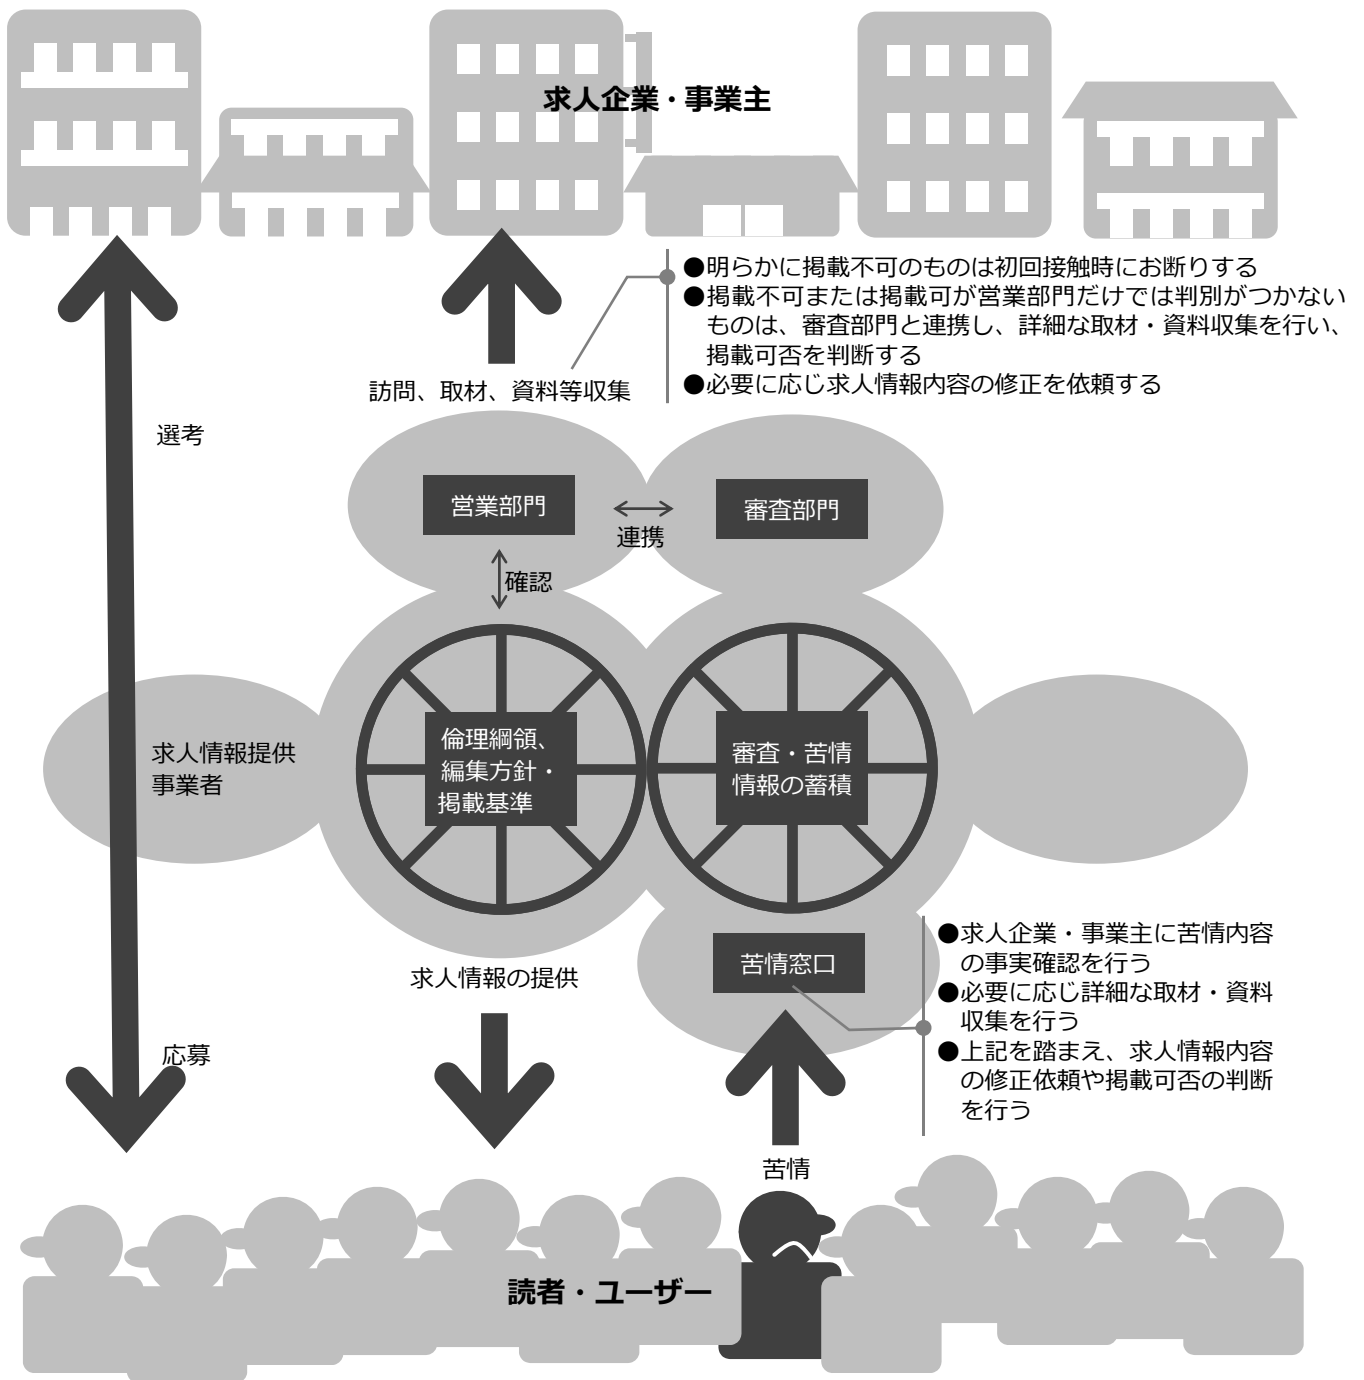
求人企業・事業主

●明らかに掲載不可のものは初回接触時にお断りする
●掲載不可または掲載可が営業部門だけでは判別がつかないものは、審査部門と連携し、詳細な取材・資料収集を行い、掲載可否を判断する
●必要に応じ求人情報内容の修正を依頼する

訪問、取材、資料等収集

選考

営業部門

連携

審査部門

確認

求人情報提供事業者

倫理綱領、編集方針・掲載基準

審査・苦情情報の蓄積

苦情窓口

●求人企業・事業主に苦情内容の事実確認を行う
●必要に応じ詳細な取材・資料収集を行う
●上記を踏まえ、求人情報内容の修正依頼や掲載可否の判断を行う

求人情報の提供

応募

苦情

読者・ユーザー